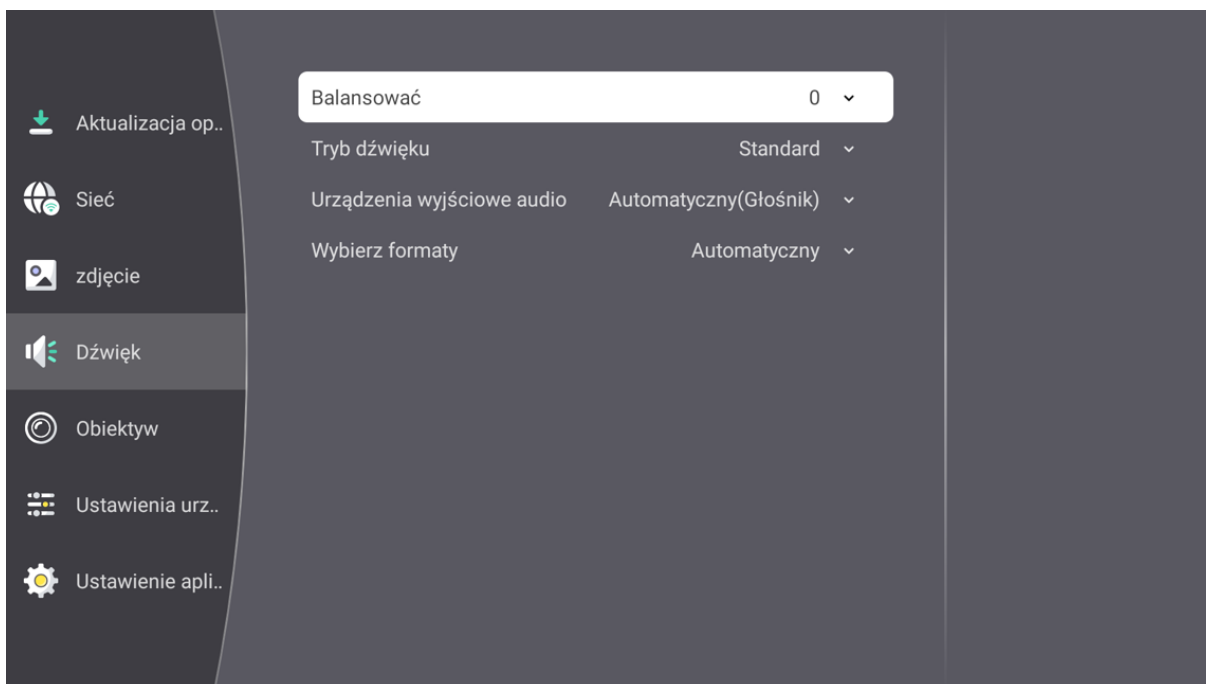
Aktualizacja op..

Sieć

zdjęcie

Dźwięk

Obiektyw

Ustawienia urz..

Ustawienie apli..

Balansować 0

Tryb dźwięku Standard

Urządzenia wyjściowe audio Automatyczny(Głośnik)

Wybierz formaty Automatyczny